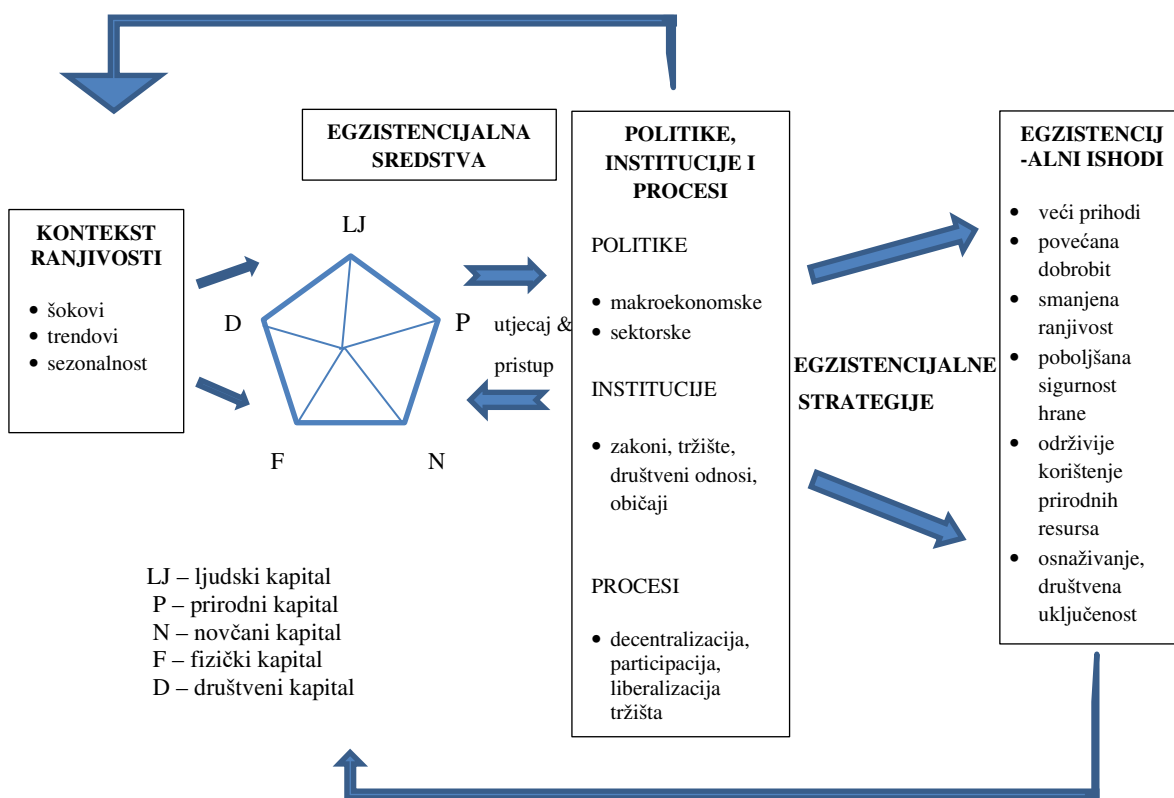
EGZISTENCIJALNA SREDSTVA

KONTEKST RANJIVOSTI

- šokovi
- trendovi
- sezonalnost

LJ

D

P

F

N

utjecaj & pristup

POLITIKE, INSTITUCIJE I PROCESI

POLITIKE

- makroekonomske
- sektorske

INSTITUCIJE

- zakoni, tržište, društveni odnosi, običaji

PROCESI

- decentralizacija, participacija, liberalizacija tržišta

EGZISTENCIJALNE STRATEGIJE

EGZISTENCIJ-ALNI ISHODI

- veći prihodi
- povećana dobrobit
- smanjena ranjivost
- poboljšana sigurnost hrane
- održivije korištenje prirodnih resursa
- osnaživanje, društvena uključenost

LJ – ljudski kapital
P – prirodni kapital
N – novčani kapital
F – fizički kapital
D – društveni kapital